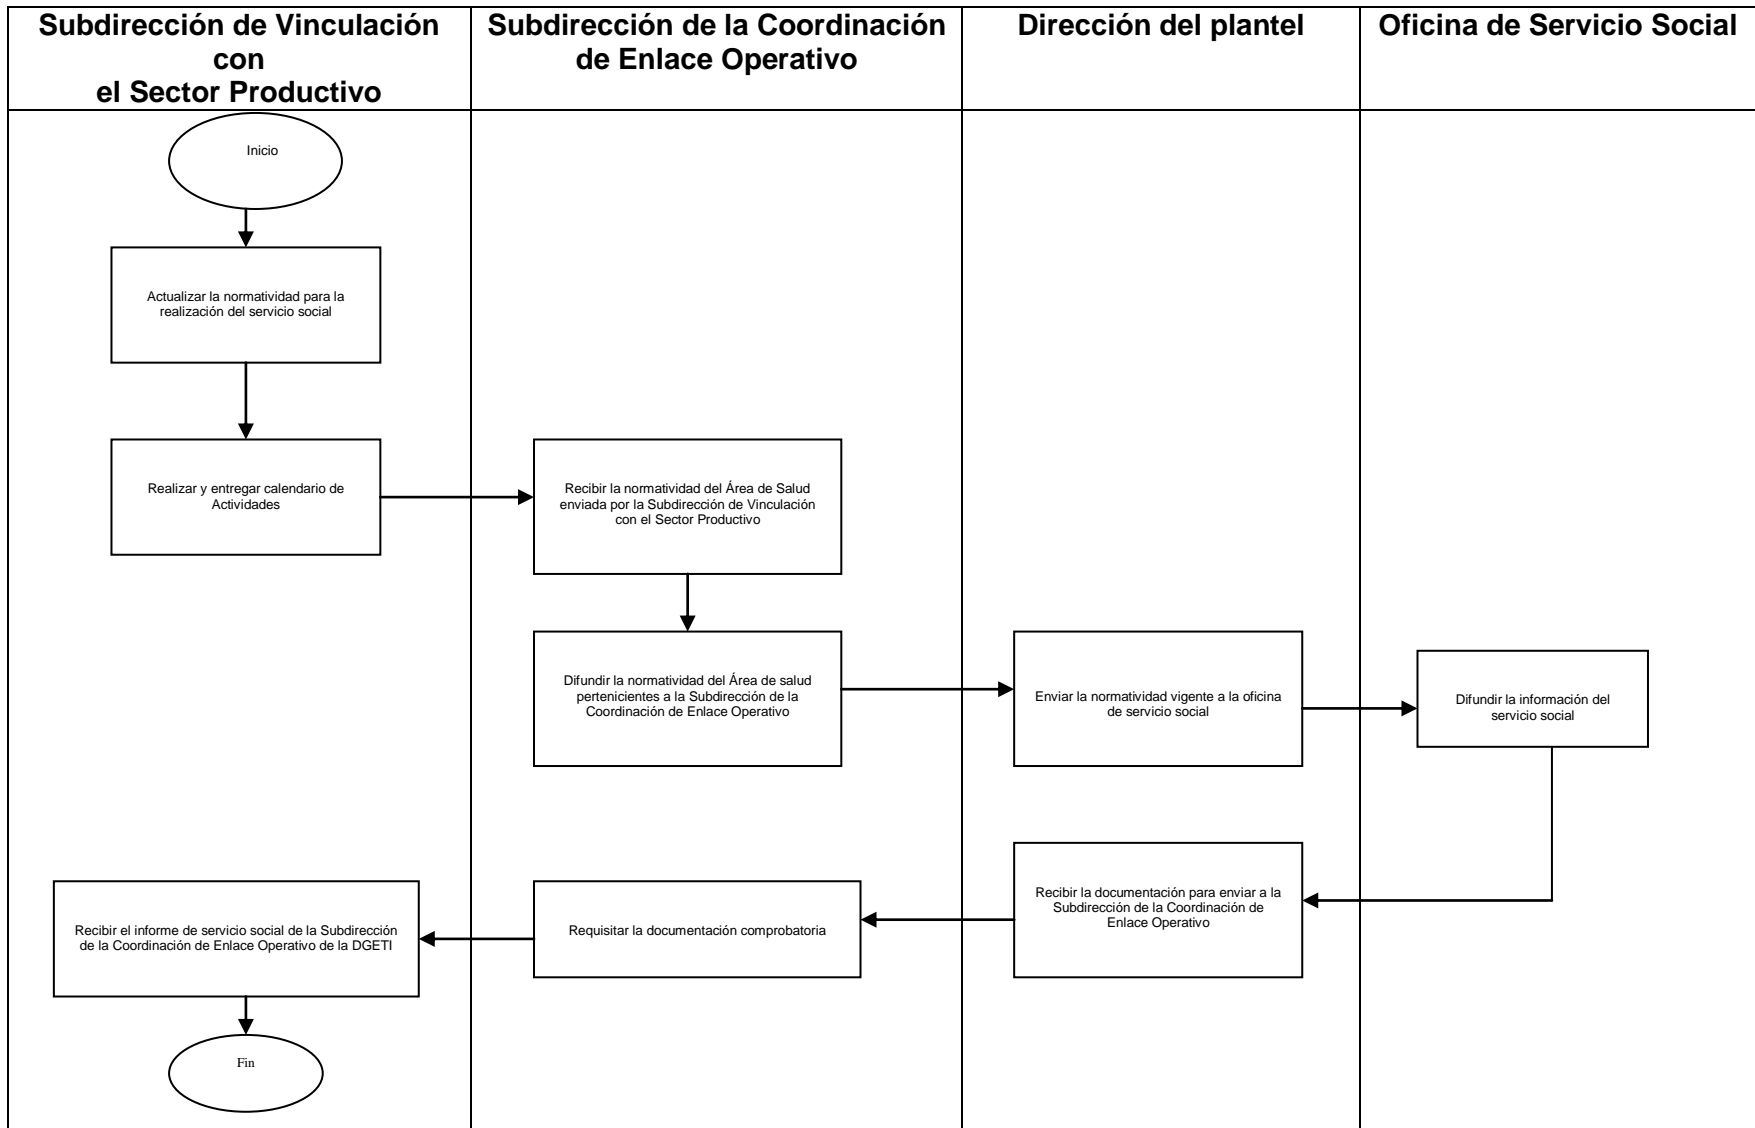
Subdirección de Vinculación con el Sector Productivo

Subdirección de la Coordinación de Enlace Operativo

Dirección del plantel

Oficina de Servicio Social

Inicio

Actualizar la normatividad para la realización del servicio social

Realizar y entregar calendario de Actividades

Recibir la normatividad del Área de Salud enviada por la Subdirección de Vinculación con el Sector Productivo

Difundir la normatividad del Área de salud pertenicientes a la Subdirección de la Coordinación de Enlace Operativo

Enviar la normatividad vigente a la oficina de servicio social

Difundir la información del servicio social

Recibir la documentación para enviar a la Subdirección de la Coordinación de Enlace Operativo

Requisitar la documentación comprobatoria

Recibir el informe de servicio social de la Subdirección de la Coordinación de Enlace Operativo de la DGETI

Fin